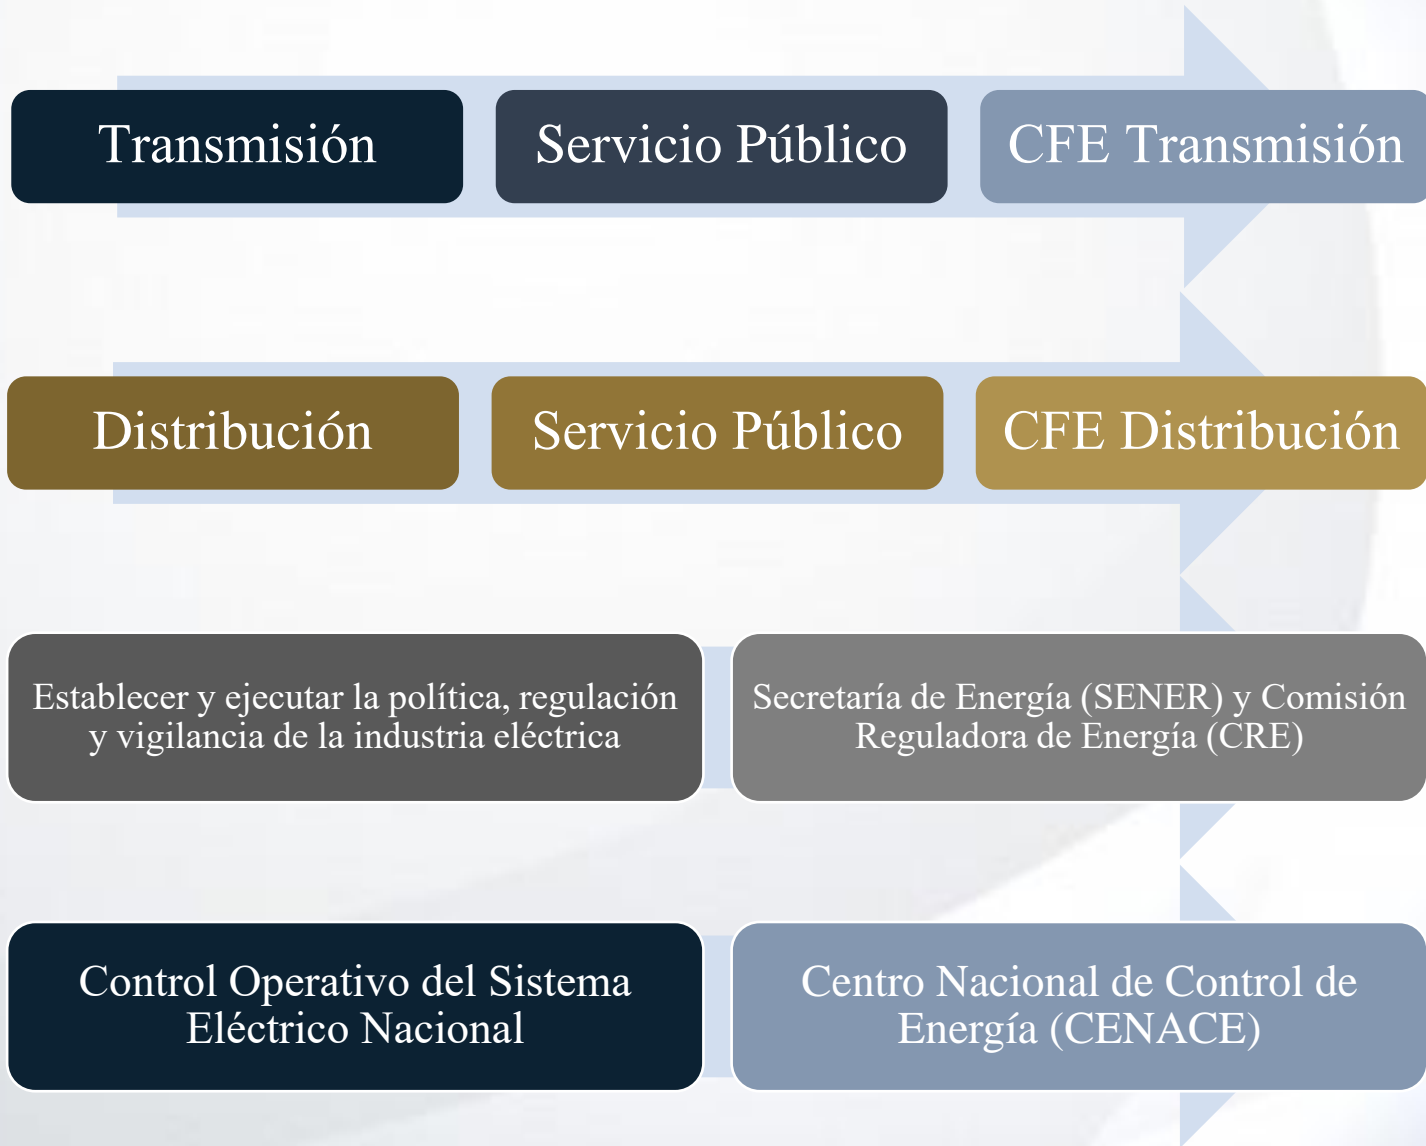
Transmisión

Servicio Público

CFE Transmisión

Distribución

Servicio Público

CFE Distribución

Establecer y ejecutar la política, regulación y vigilancia de la industria eléctrica

Secretaría de Energía (SENER) y Comisión Reguladora de Energía (CRE)

Control Operativo del Sistema Eléctrico Nacional

Centro Nacional de Control de Energía (CENACE)